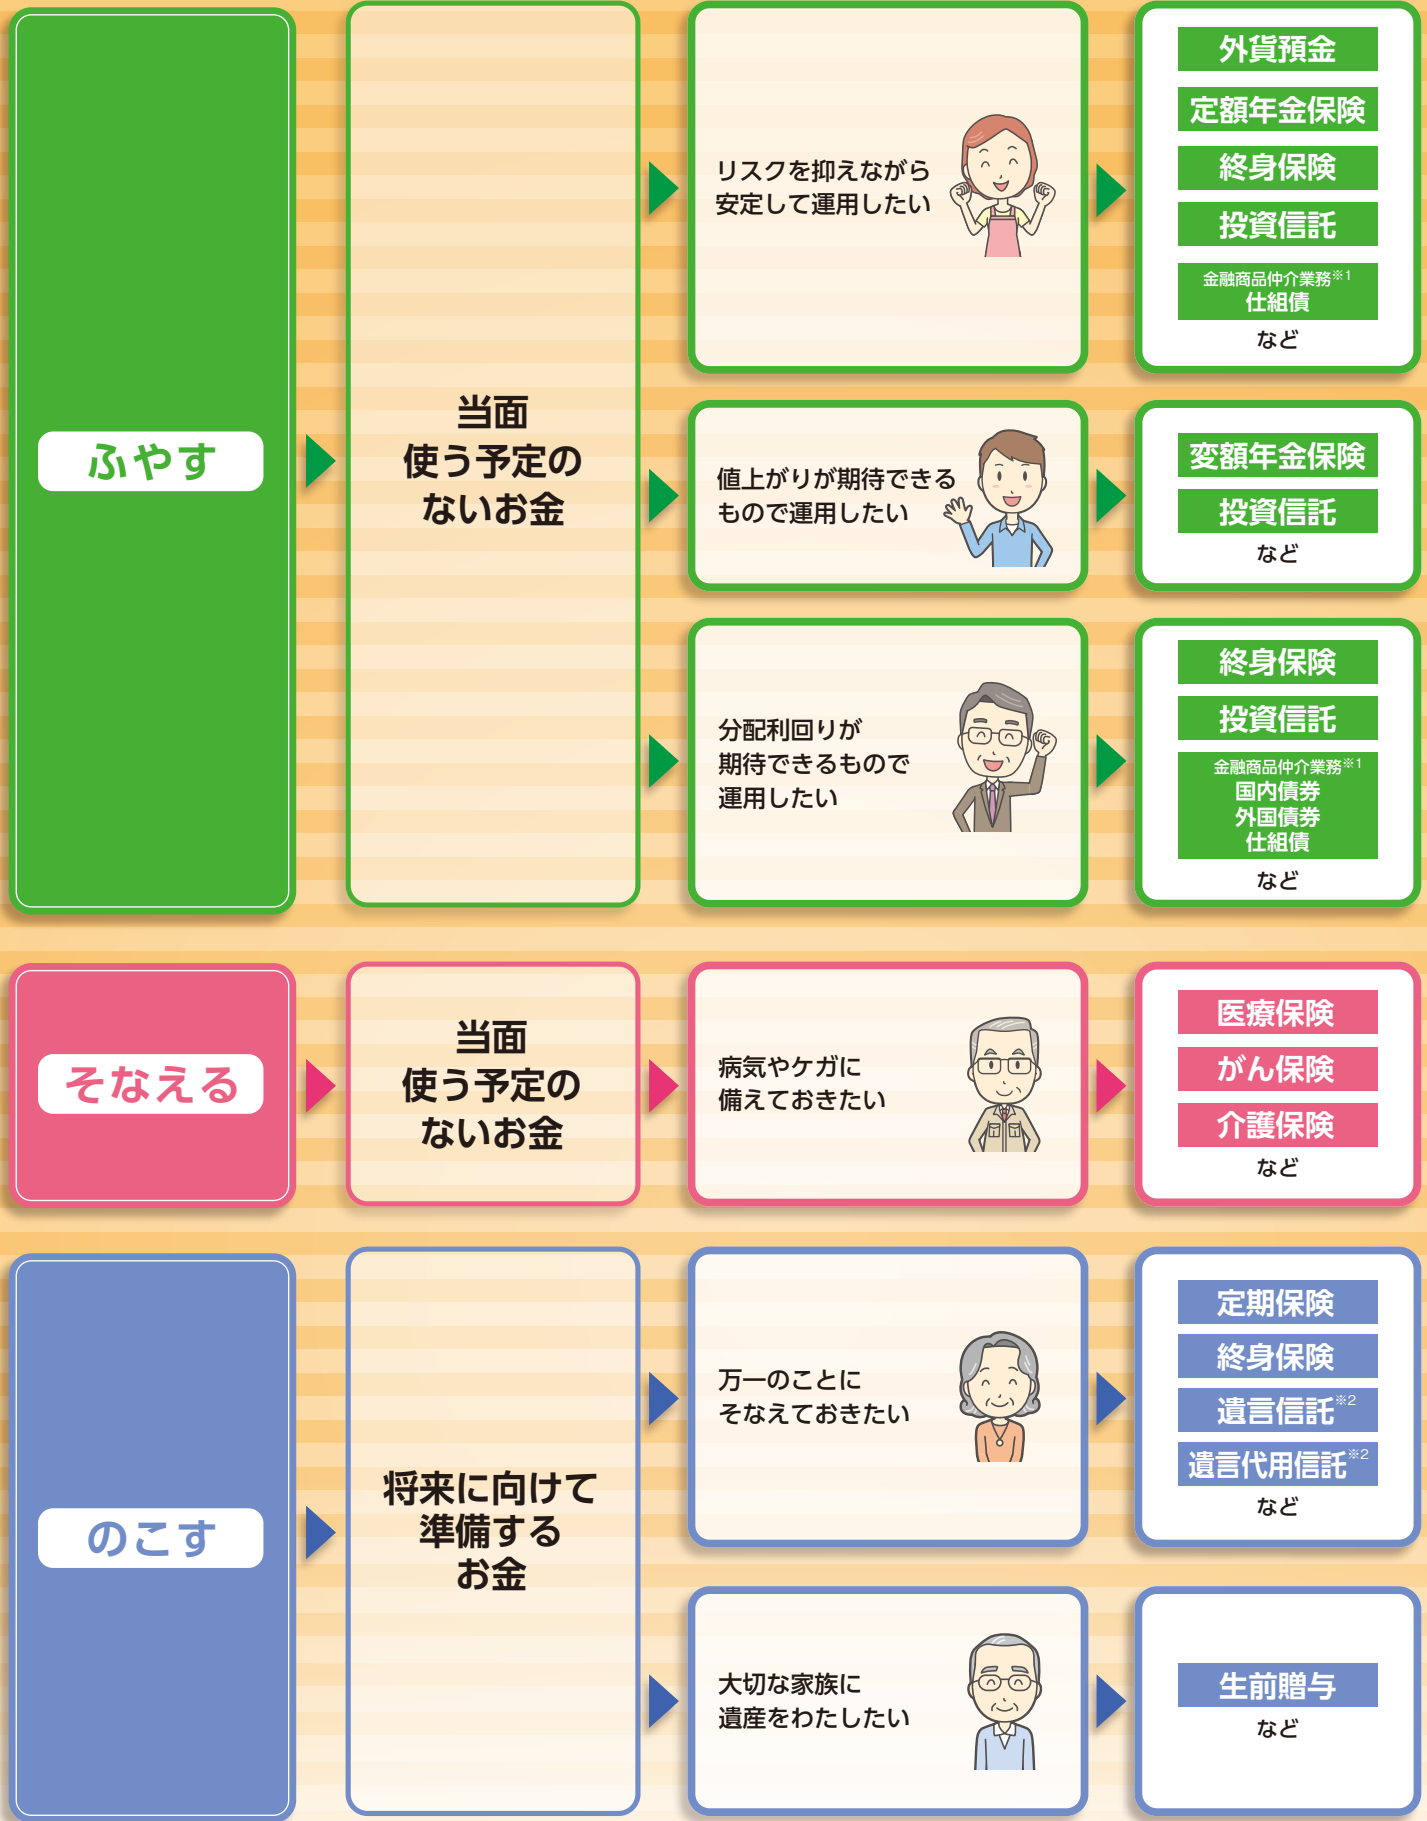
ふやす

当面
使う予定の
ないお金

リスクを抑えながら
安定して運用したい

外貨預金
定額年金保険
終身保険
投資信託
金融商品仲介業務$^{※1}$
仕組債
など

値上がりが期待できる
もので運用したい

変額年金保険
投資信託
など

分配利回りが
期待できるもので
運用したい

終身保険
投資信託
金融商品仲介業務$^{※1}$
国内債券
外国債券
仕組債
など

そなえる

当面
使う予定の
ないお金

病気やケガに
備えておきたい

医療保険
がん保険
介護保険
など

のこす

将来に向けて
準備する
お金

万一のことに
そなえておきたい

定期保険
終身保険
遺言信託$^{※2}$
遺言代用信託$^{※2}$
など

大切な家族に
遺産をわたしたい

生前贈与
など